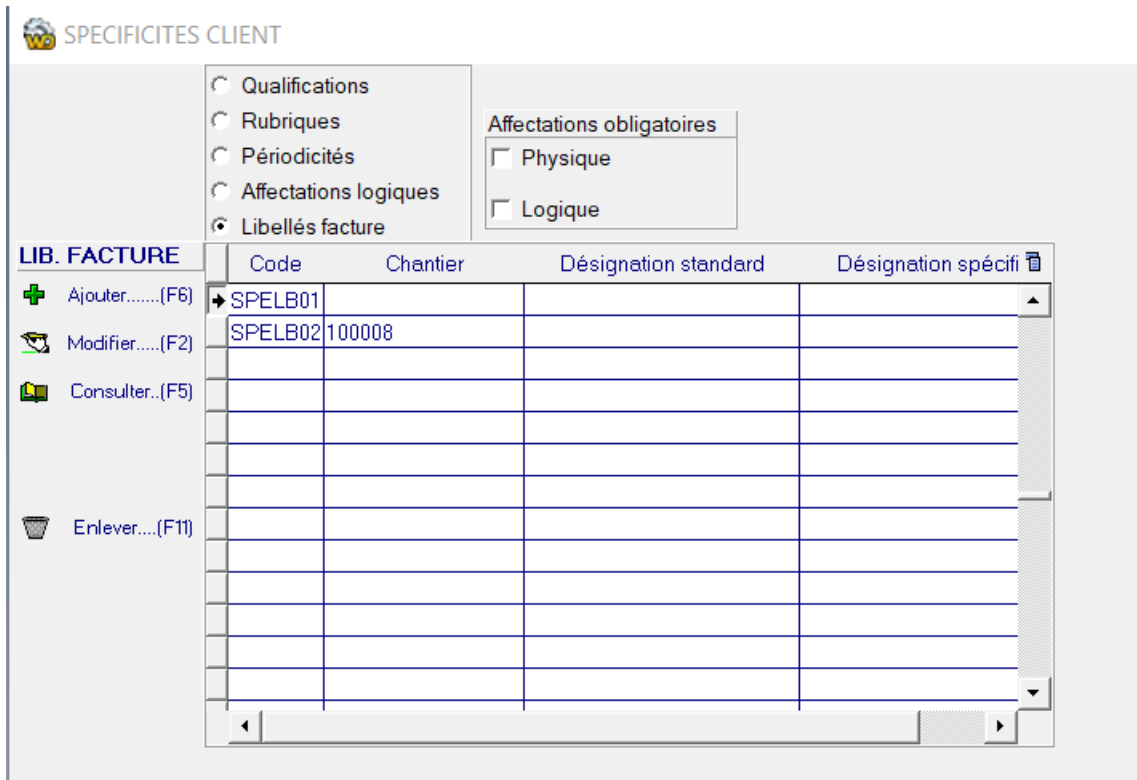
SPECIFICITES CLIENT

Qualifications
Rubriques
Périodicités
Affectations logiques
Libellés facture

Affectations obligatoires
Physique
Logique

LIB. FACTURE
Ajouter.......(F6)
Modifier.....(F2)
Consulter..(F5)
Enlever....(F11)

| Code | Chantier | Désignation standard | Désignation spécifi |
|---|---|---|---|
| SPELB01 | | | |
| SPELB02 | 100008 | | |